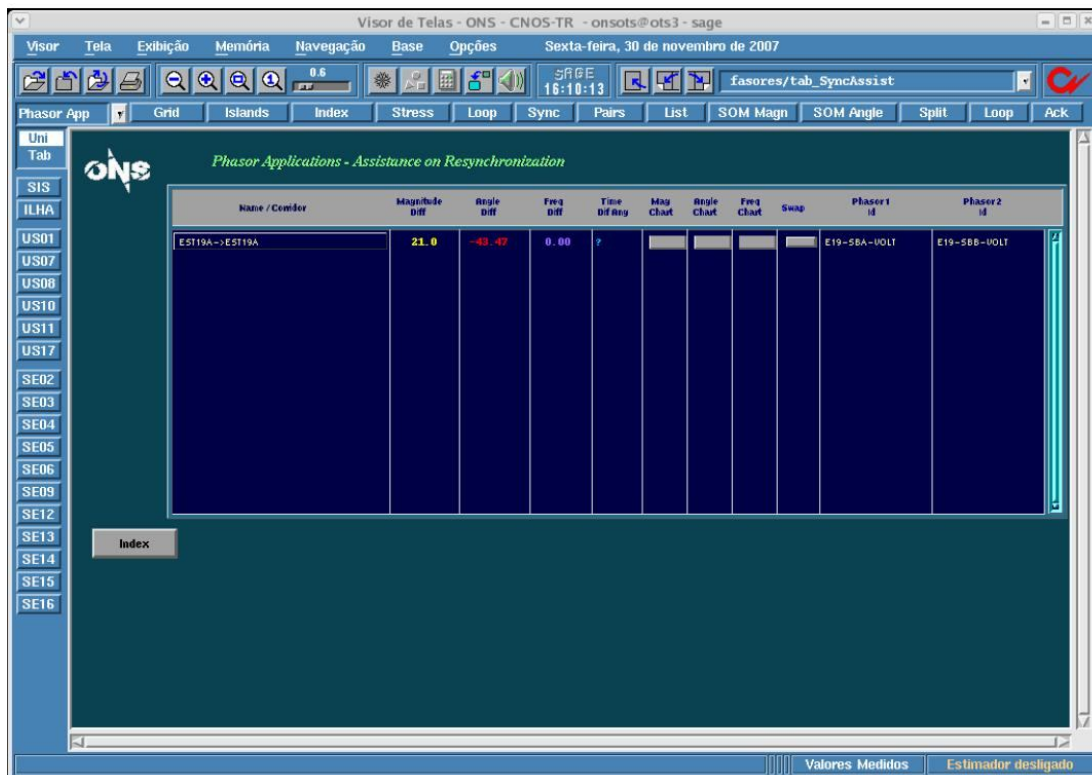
Visor de Telas - ONS - CNOS-TR - onsots@ots3 - sage

Visor Tela Exibição Memória Navegação Base Opções Sexta-feira, 30 de novembro de 2007

0.6

SAGE
16:10:13

fasores/tab_SyncAssist

Phasor App Grid Islands Index Stress Loop Sync Pairs List SOM Magn SOM Angle Split Loop Ack

Uni Tab
SIS
ILHA
US01
US07
US08
US10
US11
US17
SE02
SE03
SE04
SE05
SE06
SE09
SE12
SE13
SE14
SE15
SE16

ONS

Phasor Applications - Assistance on Resynchronization

| Name / Corridor | Magnitude Diff | Angle Diff | Freq Diff | Time Dif Ang | Mag Chart | Angle Chart | Freq Chart | Swap | Phasor1 Id | Phasor2 Id |
|---|---|---|---|---|---|---|---|---|---|---|
| EST19A->EST19A | 21.0 | -43.47 | 0.00 | ? | | | | | E19-SBA-VOLT | E19-SBB-VOLT |

Index

Valores Medidos Estimador desligado